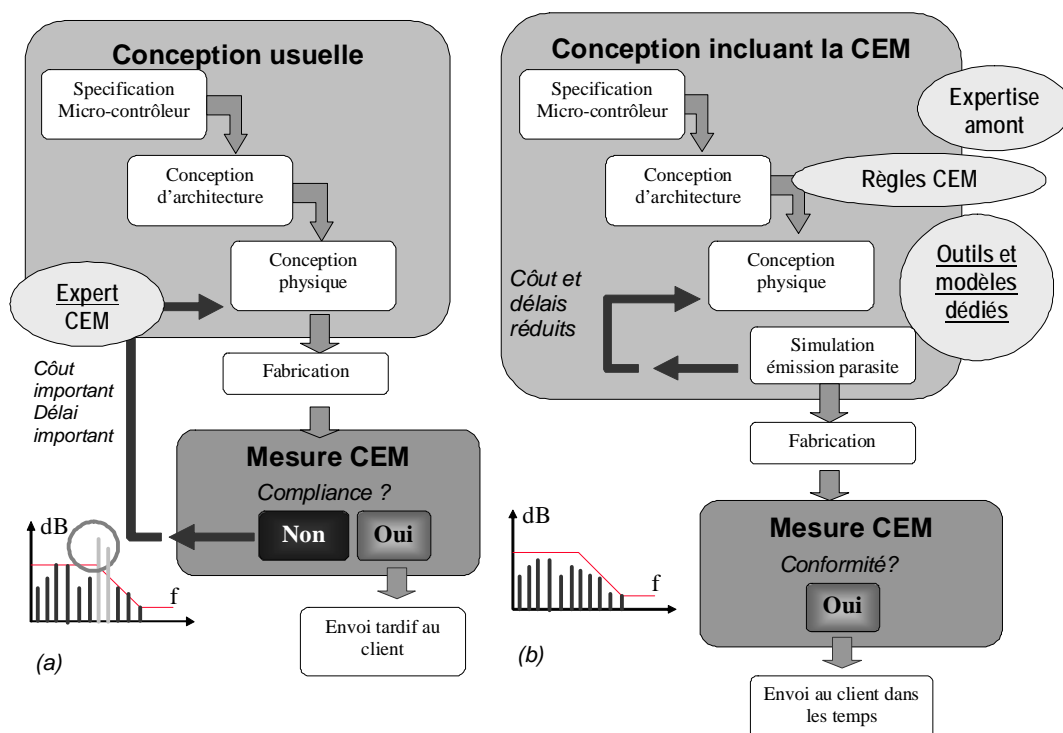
Conception usuelle

Specification Micro-contrôleur

Conception d'architecture

Conception physique

Expert CEM

Côut important Délai important

Fabrication

Mesure CEM

Compliance ?

Non

Oui

dB

f

Envoi tardif au client

(a)

Conception incluant la CEM

Specification Micro-contrôleur

Expertise amont

Conception d'architecture

Règles CEM

Conception physique

Outils et modèles dédiés

Côut et délais réduits

Simulation émission parasite

Fabrication

dB

f

Mesure CEM

Conformité?

Oui

(b)

Envoi au client dans les temps